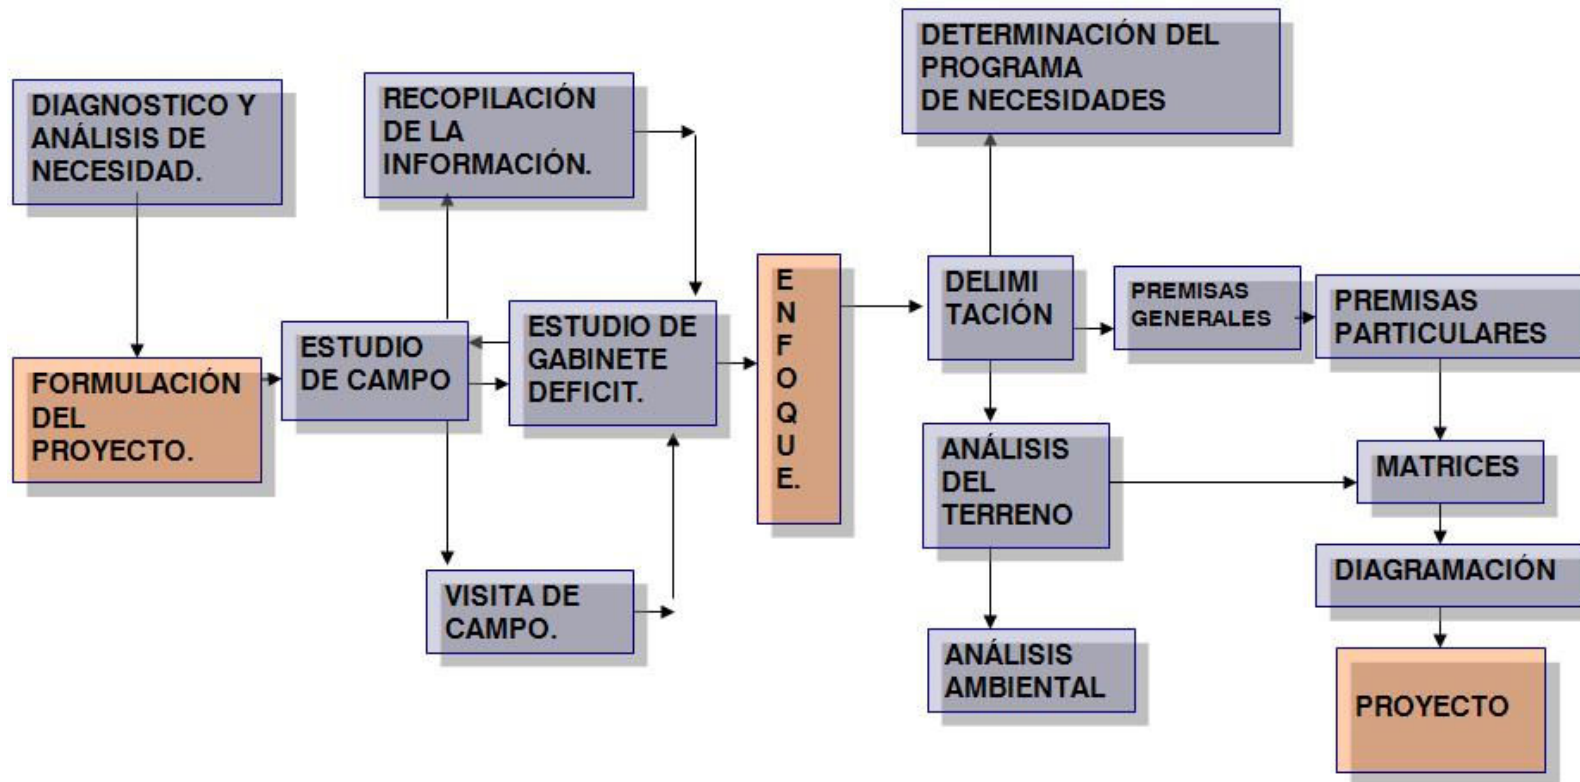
DIAGNOSTICO Y ANÁLISIS DE NECESIDAD.

FORMULACIÓN DEL PROYECTO.

RECOPILACIÓN DE LA INFORMACIÓN.

ESTUDIO DE CAMPO

ESTUDIO DE GABINETE DEFICIT.

VISITA DE CAMPO.

E N F O Q U E.

DETERMINACIÓN DEL PROGRAMA DE NECESIDADES

DELIMI TACIÓN

PREMISAS GENERALES

PREMISAS PARTICULARES

ANÁLISIS DEL TERRENO

MATRICES

DIAGRAMACIÓN

ANÁLISIS AMBIENTAL

PROYECTO